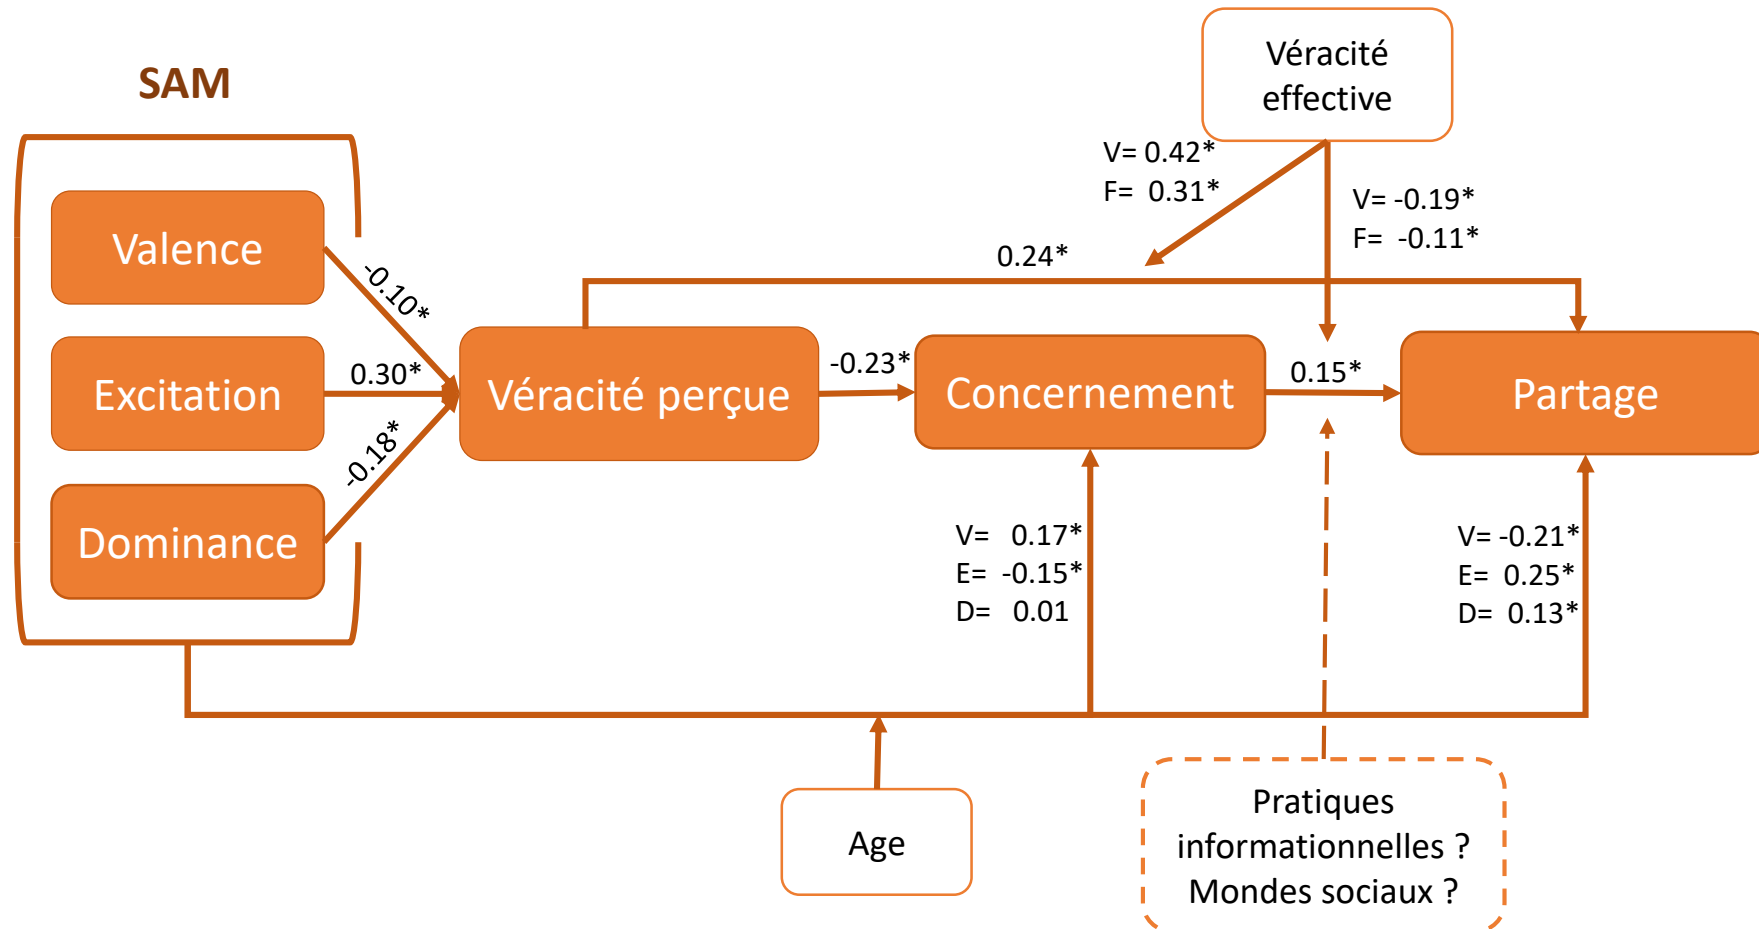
SAM

Valence

Excitation

Dominance

-0.10*

0.30*

-0.18*

Véracité perçue

Véracité effective

V= 0.42*
F= 0.31*

V= -0.19*
F= -0.11*

0.24*

-0.23*

Concernement

0.15*

Partage

V= 0.17*
E= -0.15*
D= 0.01

V= -0.21*
E= 0.25*
D= 0.13*

Age

Pratiques informationnelles ?
Mondes sociaux ?